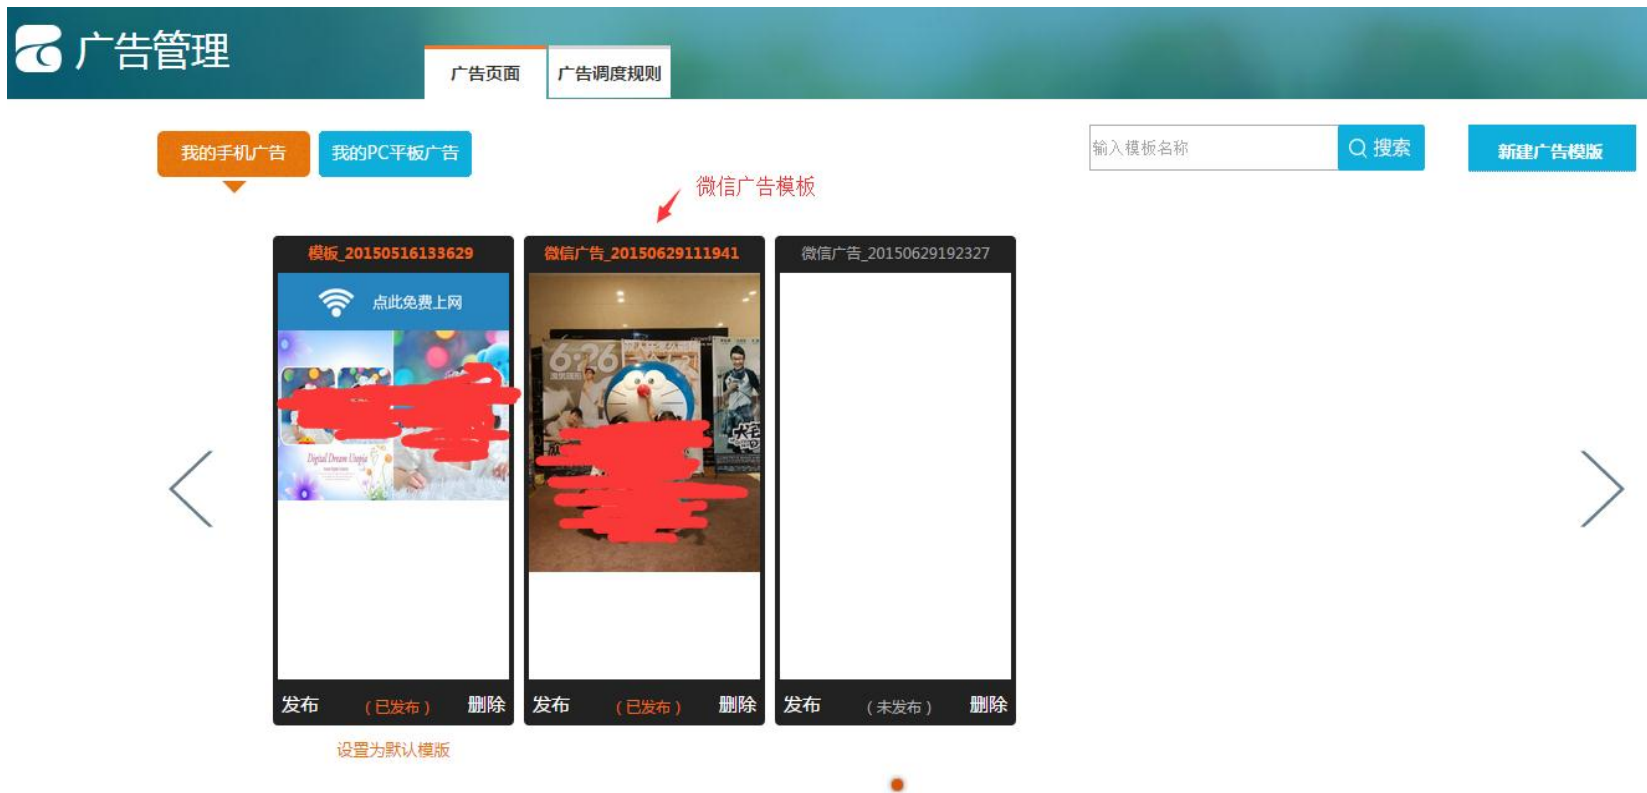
广告管理

广告页面 广告调度规则

我的手机广告 我的PC平板广告

输入模板名称 搜索

新建广告模版

微信广告模板

模板_20150516133629

点此免费上网

Digital Dream Utopia

发布 （已发布） 删除

设置为默认模版

微信广告_20150629111941

6·26

发布 （已发布） 删除

微信广告_20150629192327

发布 （未发布） 删除